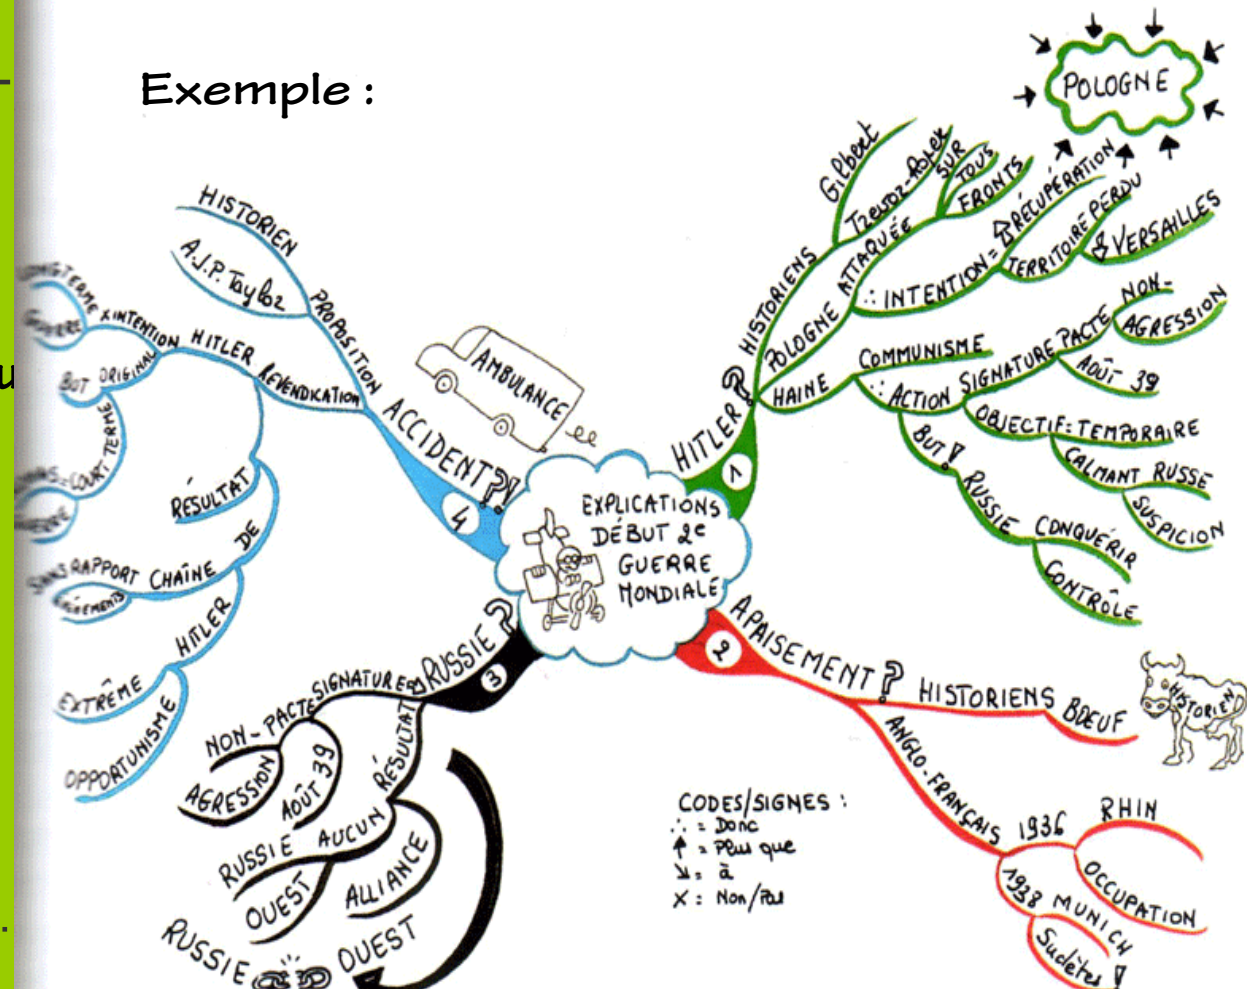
Exemple :

POLOGNE

EXPLICATIONS DÉBUT 2e GUERRE MONDIALE

AMBULANCE

HITLER? 1
HISTORIENS
Gilbert
Trevor-Roper
POLOGNE ATTAQUÉE
SUR TOUS FRONTS
∴ INTENTION = RÉCUPÉRATION TERRITOIRE PERDU
VERSAILLES
HAINE
COMMUNISME
∴ ACTION
SIGNATURE PACTE
NON-AGRESSION
AOÛT 39
OBJECTIF: TEMPORAIRE
CALMANT RUSSE
SUSPICION
BUT
RUSSIE
CONQUÉRIR
CONTRÔLE

APAISEMENT? 2
HISTORIENS
BOEUF
HISTORIEN
ANGLO-FRANÇAIS
1936
RHIN
OCCUPATION
1938 MUNICH
Sudètes

RUSSIE? 3
SIGNATURE
NON-PACTE
AGRESSION
AOÛT 39
RÉSULTAT
RUSSIE AUCUN
OUEST
ALLIANCE
RUSSIE
OUEST

ACCIDENT? 4
PROPOSITION
HISTORIEN
A.J.P. Taylor
REVENDICATION
HITLER
INTENTION
LONG TERME
GUERRE
BUT ORIGINAL
COURT TERME
GUERRE
RÉSULTAT
CHAÎNE DE
SANS RAPPORT
ÉVÉNEMENTS
HITLER
EXTRÊME
OPPORTUNISME

CODES/SIGNES :
∴ = Donc
↑ = Plus que
↘ = à
X : Non/Pas